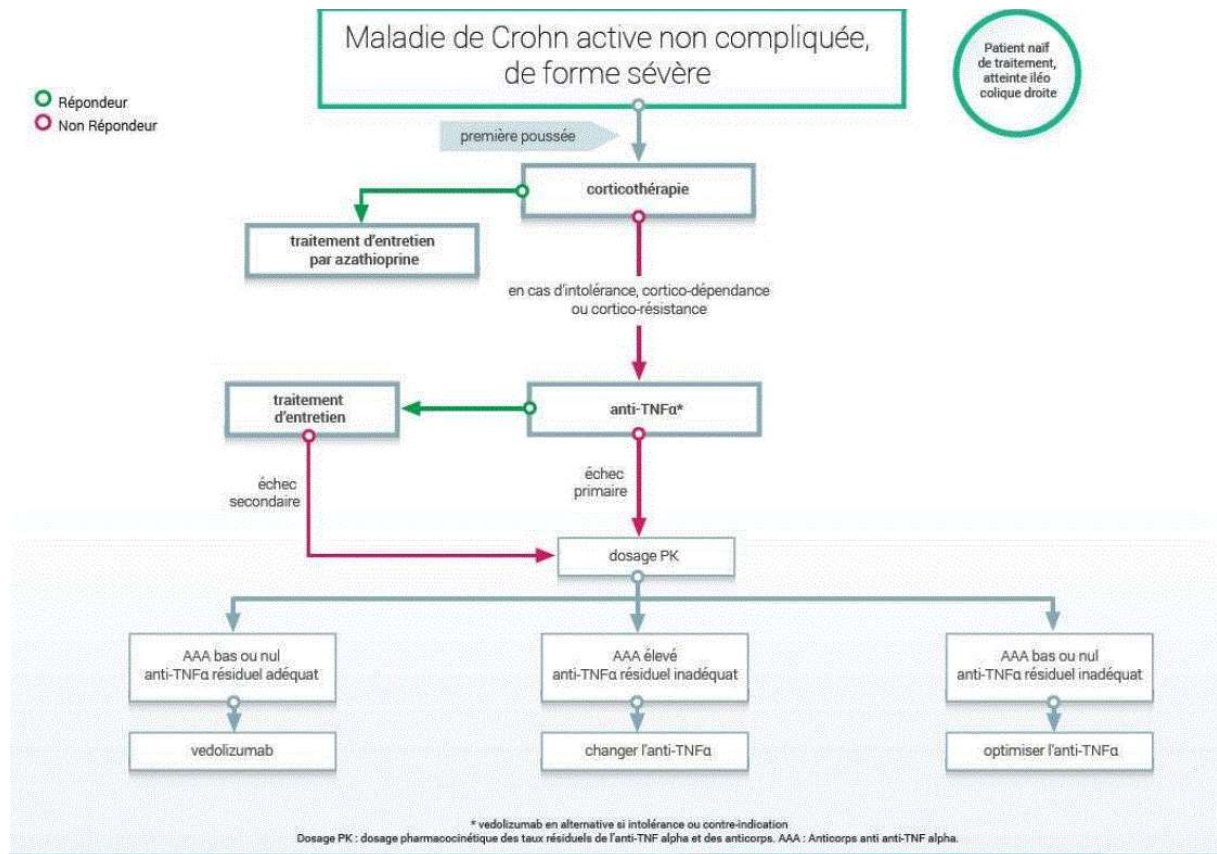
Maladie de Crohn active non compliquée, de forme sévère

Patient naïf de traitement, atteinte iléo colique droite

Répondeur
Non Répondeur

première poussée

corticothérapie

traitement d'entretien par azathioprine

en cas d'intolérance, cortico-dépendance ou cortico-résistance

traitement d'entretien

anti-TNFα*

échec secondaire

échec primaire

dosage PK

AAA bas ou nul anti-TNFα résiduel adéquat

AAA élevé anti-TNFα résiduel inadéquat

AAA bas ou nul anti-TNFα résiduel inadéquat

vedolizumab

changer l'anti-TNFα

optimiser l'anti-TNFα

* vedolizumab en alternative si intolérance ou contre-indication
Dosage PK : dosage pharmacocinétique des taux résiduels de l'anti-TNF alpha et des anticorps. AAA : Anticorps anti anti-TNF alpha.